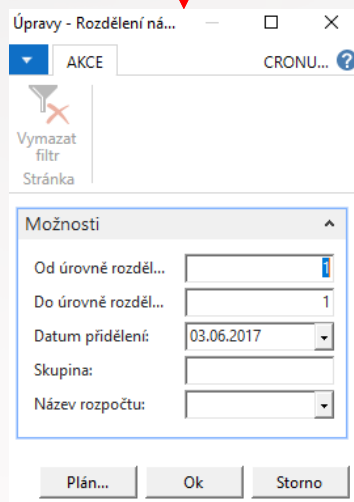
Úpravy - Rozdělení ná...

AKCE

CRONU...

?

Vymazat filtr

Stránka

Možnosti

Od úrovně rozděl... 1

Do úrovně rozděl... 1

Datum přidělení: 03.06.2017

Skupina:

Název rozpočtu:

Plán...

Ok

Storno